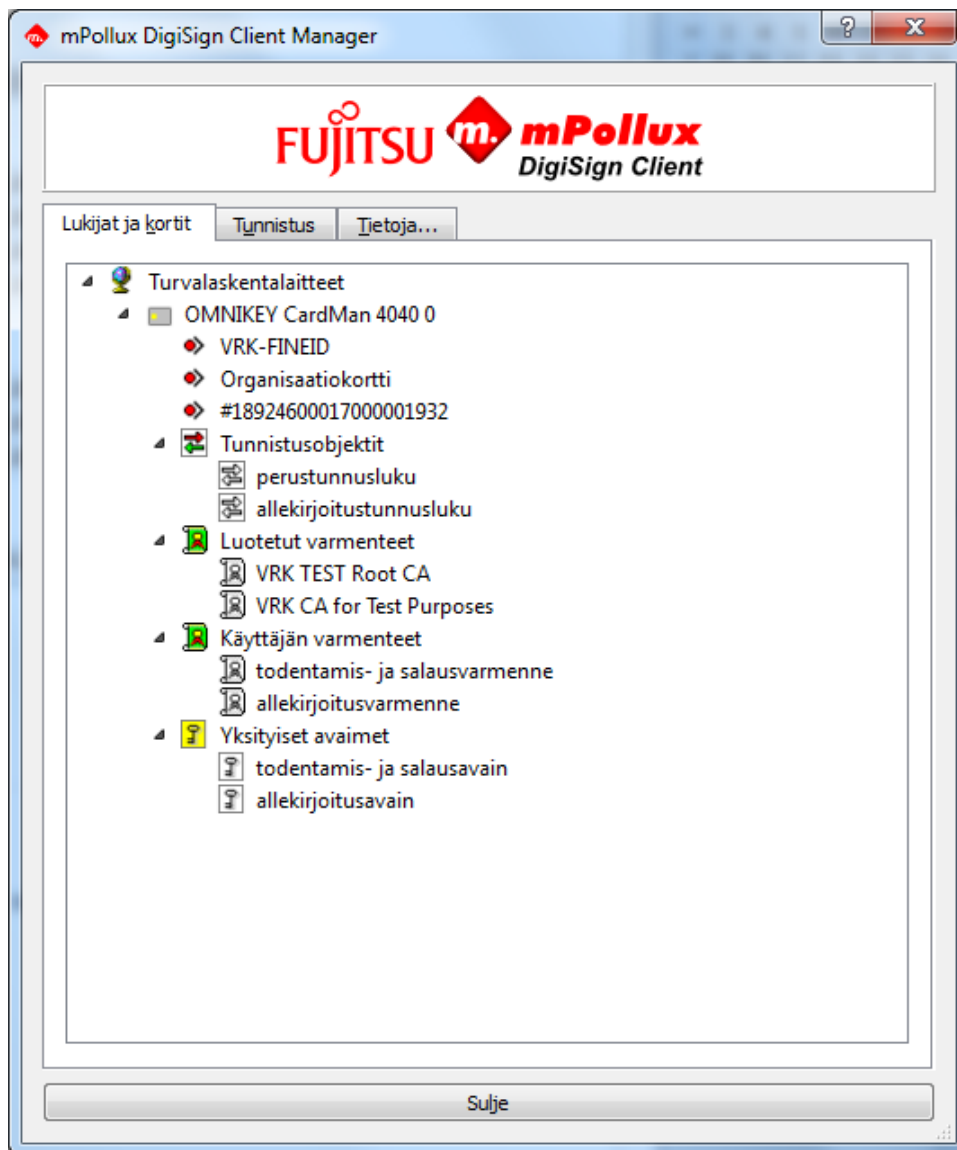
mPollux DigiSign Client Manager

?
X

FUJITSU m. mPollux DigiSign Client

Lukijat ja kortit | Tunnistus | Tietoja...

Turvalaskentalaitteet
OMNIKEY CardMan 4040 0
VRK-FINEID
Organisaatiokortti
#18924600017000001932
Tunnistusobjektit
perustunnusluku
allekirjoitustunnusluku
Luotetut varmenteet
VRK TEST Root CA
VRK CA for Test Purposes
Käyttäjän varmenteet
todentamis- ja salausvarmenne
allekirjoitusvarmenne
Yksityiset avaimet
todentamis- ja salausavain
allekirjoitusavain

Sulje